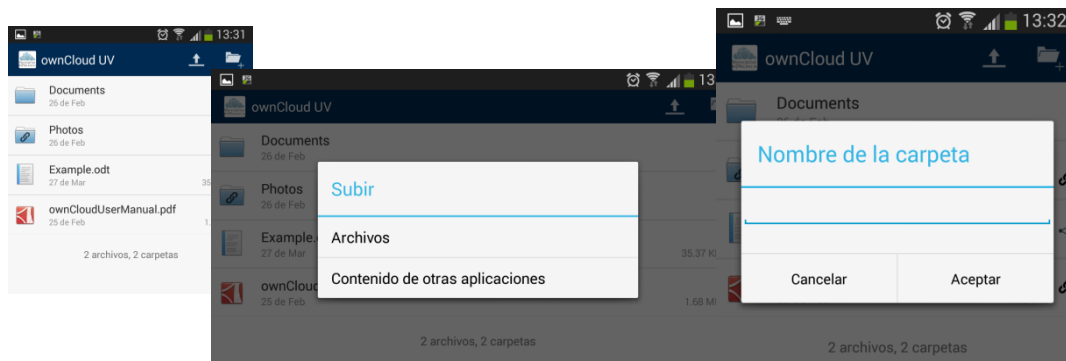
13:31
ownCloud UV
Documents
26 de Feb
Photos
26 de Feb
Example.odt
27 de Mar
35
ownCloudUserManual.pdf
25 de Feb
1.
2 archivos, 2 carpetas

13
ownCloud UV
Documents
26 de Feb
Photos
26 de Feb
Example.
27 de Mar
35.37 K
ownCloud
1.68 M
2 archivos, 2 carpetas
Subir
Archivos
Contenido de otras aplicaciones

13:32
ownCloud UV
Documents
26 de Feb
Nombre de la carpeta
Cancelar
Aceptar
2 archivos, 2 carpetas